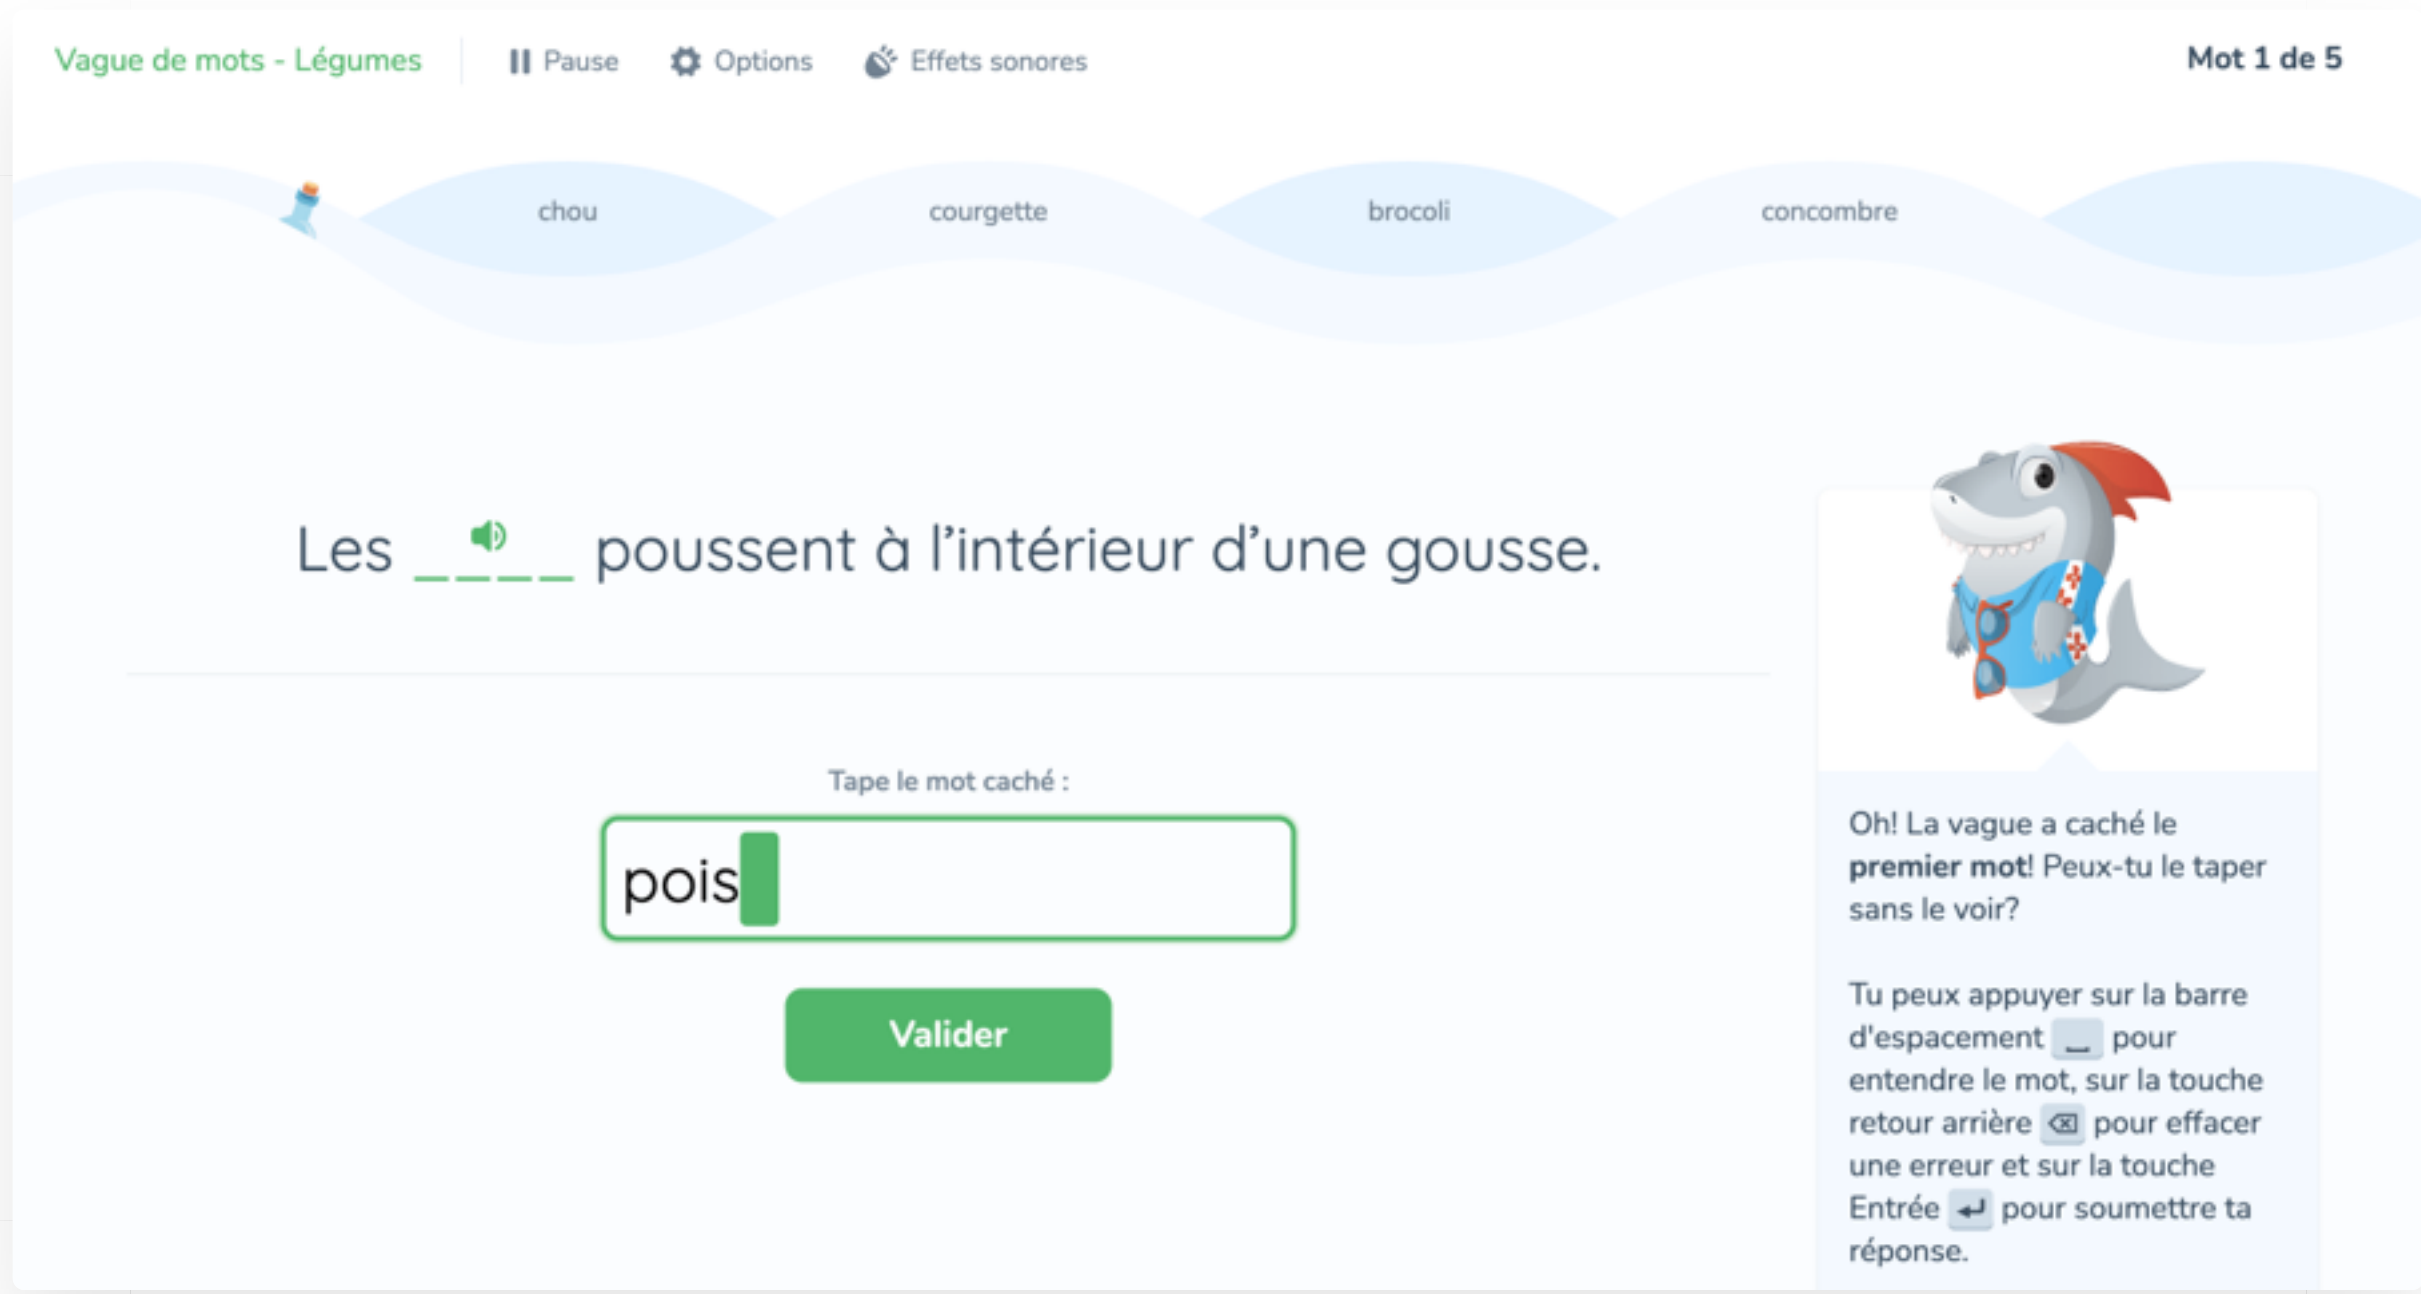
Vague de mots - Légumes | Pause | Options | Effets sonores | Mot 1 de 5

chou courgette brocoli concombre

Les \_\_\_\_ poussent à l'intérieur d'une gousse.

Tape le mot caché :

pois

Valider

Oh! La vague a caché le **premier mot**! Peux-tu le taper sans le voir?

Tu peux appuyer sur la barre d'espacement ⎵ pour entendre le mot, sur la touche retour arrière ⌫ pour effacer une erreur et sur la touche Entrée ↵ pour soumettre ta réponse.